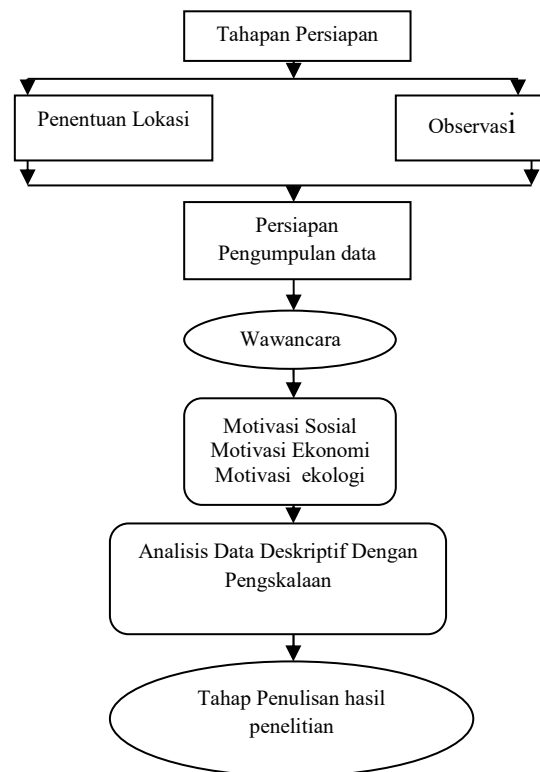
Tahapan Persiapan

Penentuan Lokasi

Observasi

Persiapan Pengumpulan data

Wawancara

Motivasi Sosial
Motivasi Ekonomi
Motivasi ekologi

Analisis Data Deskriptif Dengan Pengskalaan

Tahap Penulisan hasil penelitian